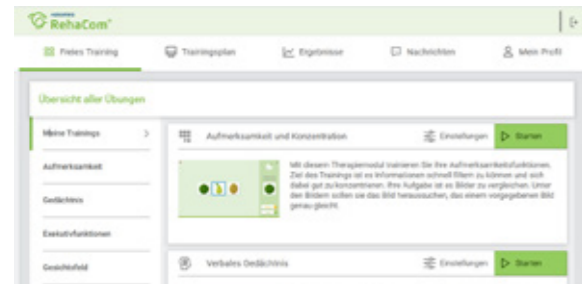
RehaCom®

Freies Training | Trainingsplan | Ergebnisse | Nachrichten | Mein Profil

Übersicht aller Übungen

Meine Trainings >

Aufmerksamkeit

Gedächtnis

Exekutivfunktionen

Gesichtsfeld

Aufmerksamkeit und Konzentration

Einstellungen | Starten

Mit diesem Therapiemodul trainieren Sie Ihre Aufmerksamkeitsfunktionen. Ziel des Trainings ist es Informationen schnell filtern zu können und sich dabei gut zu konzentrieren. Ihre Aufgabe ist es Bilder zu vergleichen. Unter den Bildern sollen sie das Bild heraussuchen, das einem vorgegebenen Bild genau gleicht.

Verbales Gedächtnis

Einstellungen | Starten